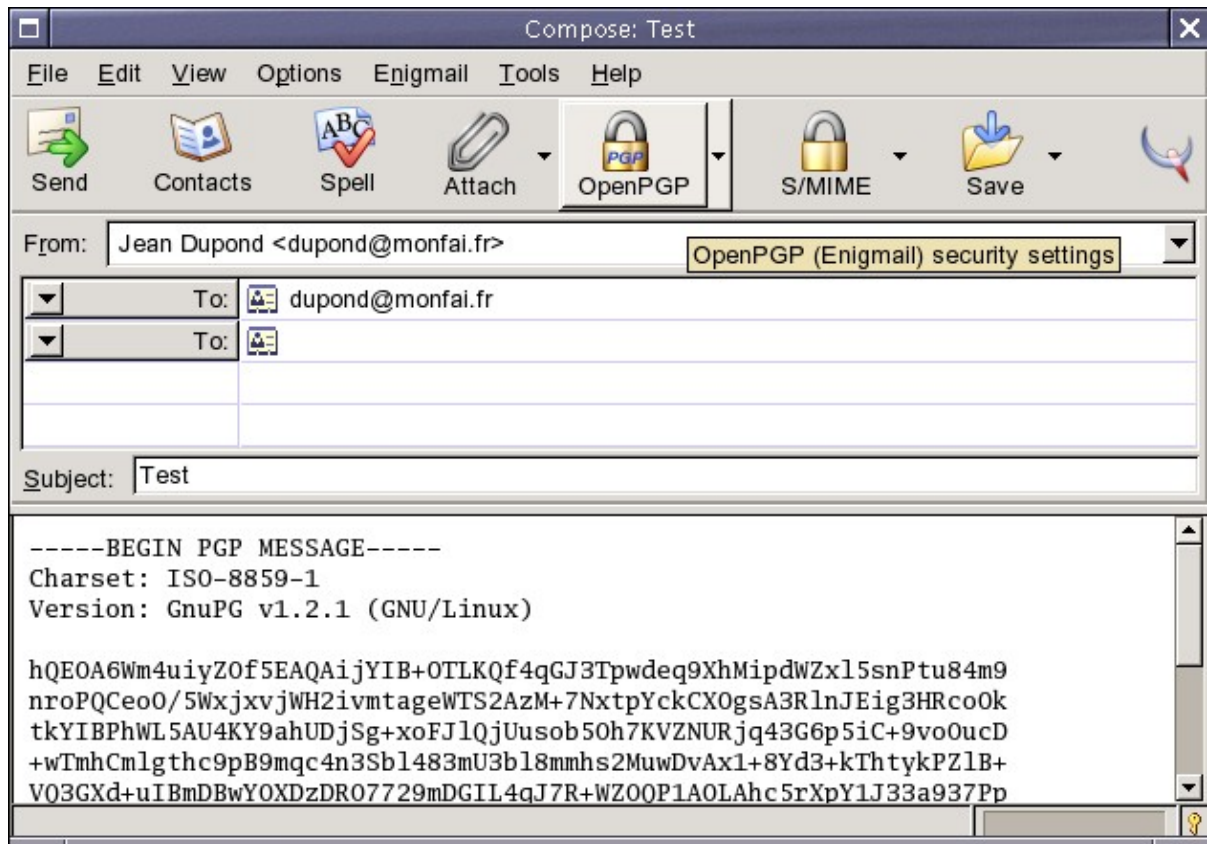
Compose: Test

File Edit View Options Enigmail Tools Help

Send Contacts Spell Attach PGP OpenPGP S/MIME Save

From: Jean Dupond <dupond@monfai.fr>
OpenPGP (Enigmail) security settings

To: dupond@monfai.fr
To:

Subject: Test

-----BEGIN PGP MESSAGE-----
Charset: ISO-8859-1
Version: GnuPG v1.2.1 (GNU/Linux)

hQEOA6Wm4uiyZOf5EAQAijYIB+OTLKQf4qGJ3Tpwdeq9XhMipdWZxl5snPtu84m9
nroPQCeoO/5WxjxvjWH2ivmtageWTS2AzM+7NxtpYckCXOgsA3RlnJEig3HRcoOk
tkYIBPhWL5AU4KY9ahUDjSg+xoFJlQjUusob5Oh7KVZNURjq43G6p5iC+9voOucD
+wTmhCmlgthc9pB9mqc4n3Sbl483mU3bl8mmhs2MuwDvAx1+8Yd3+kThtykPZlB+
VO3GXd+uIBmDBwYOXDzDRO7729mDGIL4qJ7R+WZOQP1AOLAhc5rXpY1J33a937Pp